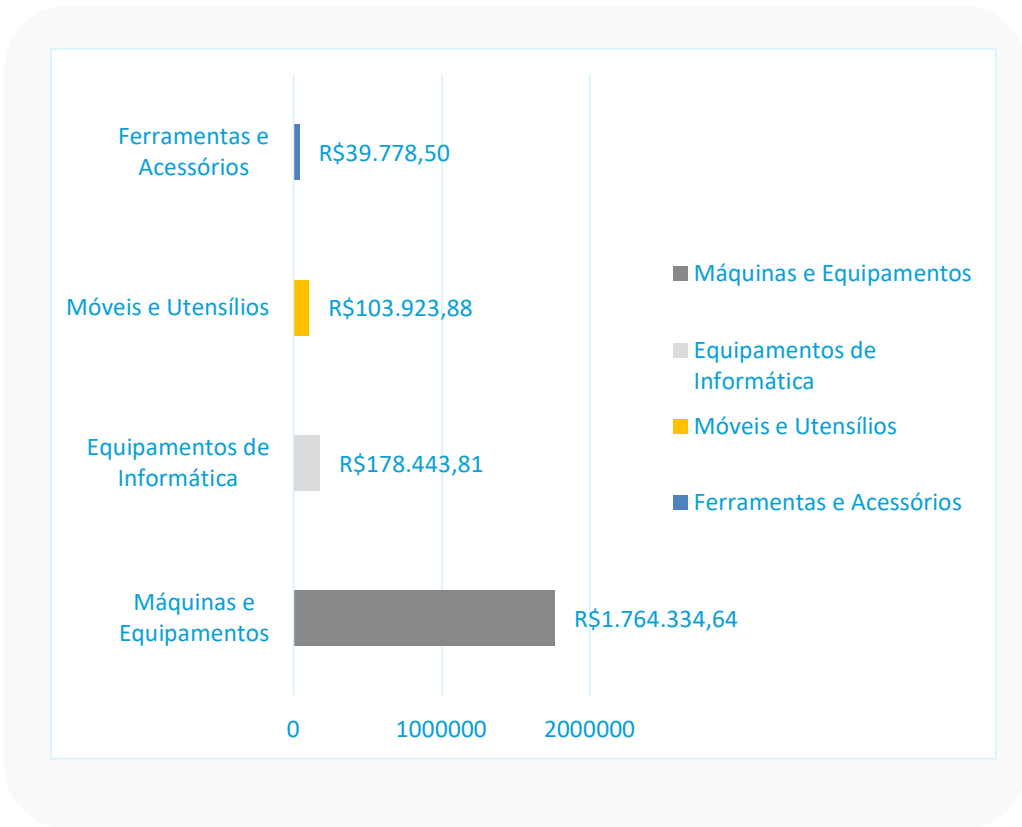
Ferramentas e Acessórios
R$39.778,50

Móveis e Utensílios
R$103.923,88

Equipamentos de Informática
R$178.443,81

Máquinas e Equipamentos
R$1.764.334,64

0
1000000
2000000

Máquinas e Equipamentos
Equipamentos de Informática
Móveis e Utensílios
Ferramentas e Acessórios